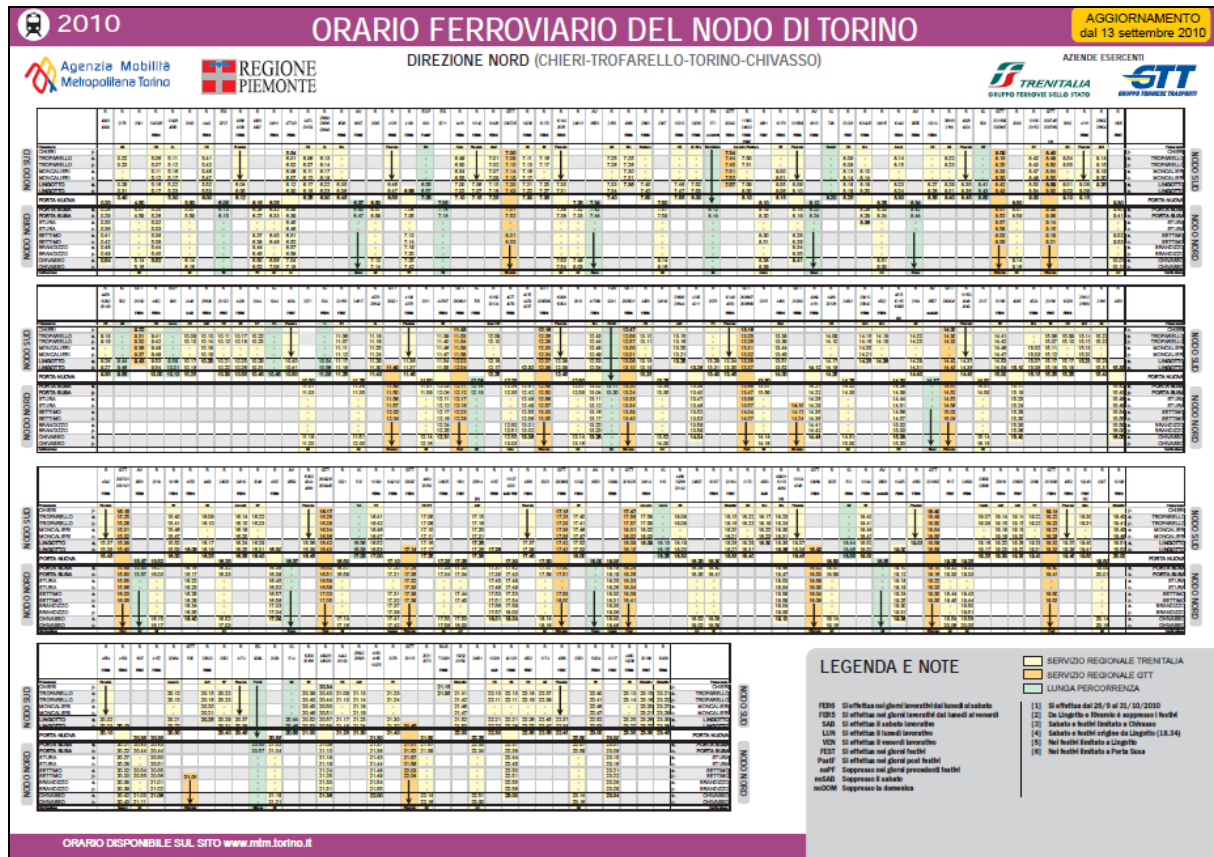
2010

ORARIO FERROVIARIO DEL NODO DI TORINO

AGGIORNAMENTO dal 13 settembre 2010

Agenzia Mobilità Metropolitana Torino

REGIONE PIEMONTE

DIREZIONE NORD (CHIERI-TROFARELLO-TORINO-CHIVASSO)

AZIENDE ESERCENTI

TRENITALIA GRUPPO FERROVIE DELLO STATO

GTT GRUPPO TORINESE TRASPORTI

NODO SUD

CHIERI
TROFARELLO
MONCALIERI
LINGOTTO
PORTA NUOVA

NODO NORD

PORTA SUSA
STURA
SETTIMO
BRANDIZZO
CHIVASSO

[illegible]

LEGENDA E NOTE

SERVIZIO REGIONALE TRENITALIA
SERVIZIO REGIONALE GTT
LUNGA PERCORRENZA

FER6 Si effettua nei giorni lavorativi dal lunedì al sabato
FER5 Si effettua nei giorni lavorativi dal lunedì al venerdì
SAB Si effettua il sabato lavorativo
LUN Si effettua il lunedì lavorativo
VEN Si effettua il venerdì lavorativo
FEST Si effettua nei giorni festivi
PostF Si effettua nei giorni post festivi
noPF Soppresso nei giorni precedenti festivi
noSAB Soppresso il sabato
noDOM Soppresso la domenica

[1] Si effettua dal 26/9 al 31/10/2010
[2] Da Lingotto e Rivarolo è soppresso i festivi
[3] Sabato e festivi limitato a Chivasso
[4] Sabato e festivi origine da Lingotto (18.34)
[5] Nei festivi limitato a Lingotto
[6] Nei festivi limitato a Porta Susa

ORARIO DISPONIBILE SUL SITO www.mtm.torino.it